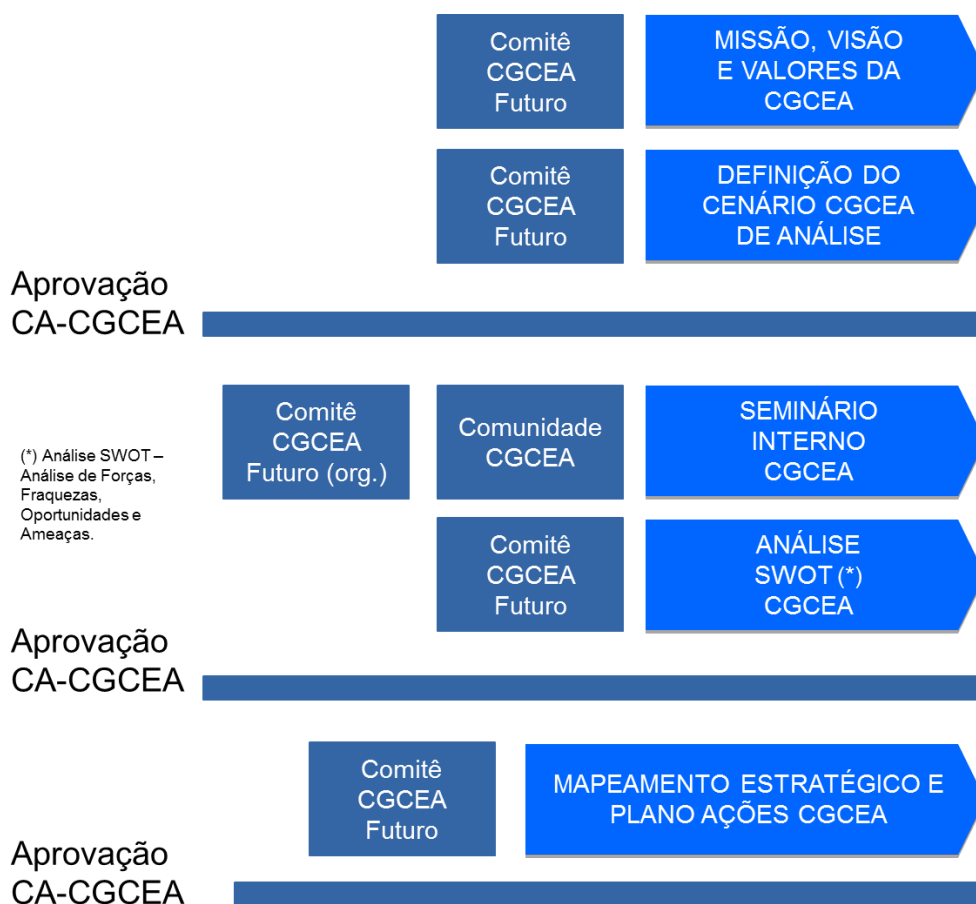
Comitê CGCEA Futuro

MISSÃO, VISÃO E VALORES DA CGCEA

Comitê CGCEA Futuro

DEFINIÇÃO DO CENÁRIO CGCEA DE ANÁLISE

Aprovação CA-CGCEA

(*) Análise SWOT – Análise de Forças, Fraquezas, Oportunidades e Ameaças.

Comitê CGCEA Futuro (org.)

Comunidade CGCEA

SEMINÁRIO INTERNO CGCEA

Comitê CGCEA Futuro

ANÁLISE SWOT (*) CGCEA

Aprovação CA-CGCEA

Comitê CGCEA Futuro

MAPEAMENTO ESTRATÉGICO E PLANO AÇÕES CGCEA

Aprovação CA-CGCEA